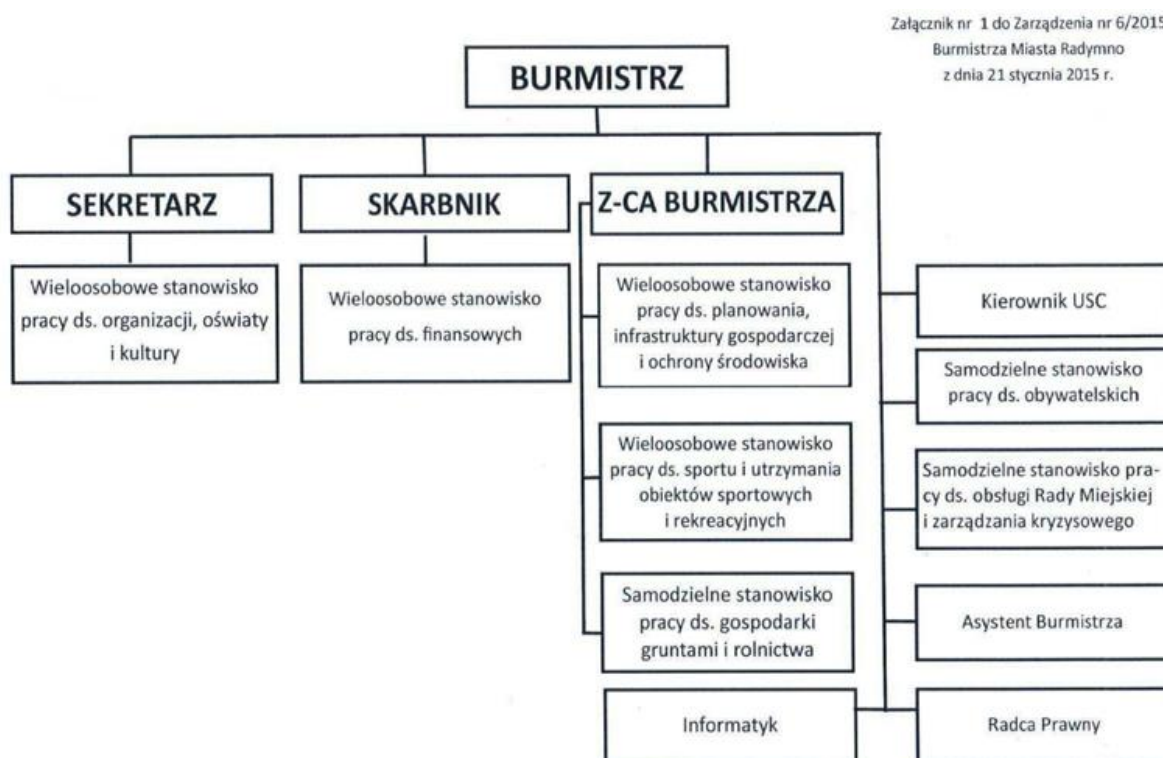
Załącznik nr 1 do Zarządzenia nr 6/2015
Burmistrza Miasta Radymno
z dnia 21 stycznia 2015 r.

BURMISTRZ

SEKRETARZ

SKARBNIK

Z-CA BURMISTRZA

Wieloosobowe stanowisko pracy ds. organizacji, oświaty i kultury

Wieloosobowe stanowisko pracy ds. finansowych

Wieloosobowe stanowisko pracy ds. planowania, infrastruktury gospodarczej i ochrony środowiska

Wieloosobowe stanowisko pracy ds. sportu i utrzymania obiektów sportowych i rekreacyjnych

Samodzielne stanowisko pracy ds. gospodarki gruntami i rolnictwa

Informatyk

Kierownik USC

Samodzielne stanowisko pracy ds. obywatelskich

Samodzielne stanowisko pracy ds. obsługi Rady Miejskiej i zarządzania kryzysowego

Asystent Burmistrza

Radca Prawny